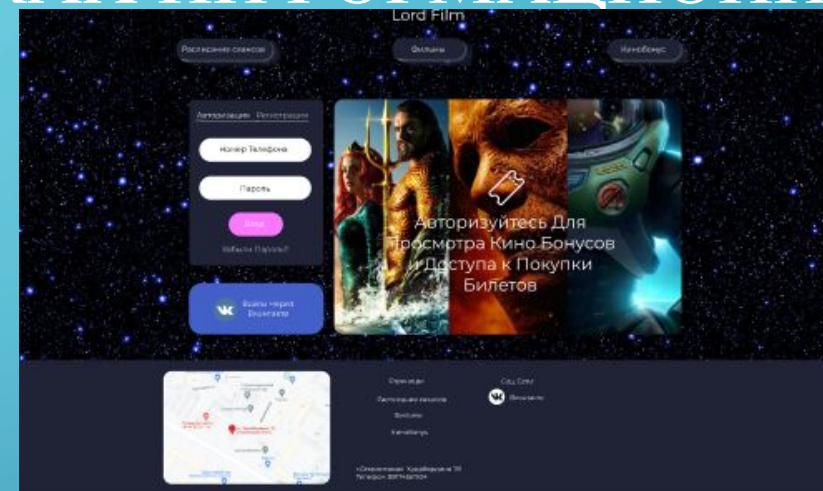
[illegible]

Lord Film

Расписание сеансов

Фильмы

Кинобонус

Авторизация Регистрация

Номер Телефона

Пароль

Вход

Забыли Пароль?

Войти через ВконтактеАвторизуйтесь Для Просмотра Кино Бонусов и Доступа к Покупки Билетов

О кинотеатре

Расписание сеансов

Фильмы

Кинобонус

Соц.Сети

Вконтакте

«Октябрьский», Куйбышева ул. 76
Телефон: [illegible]